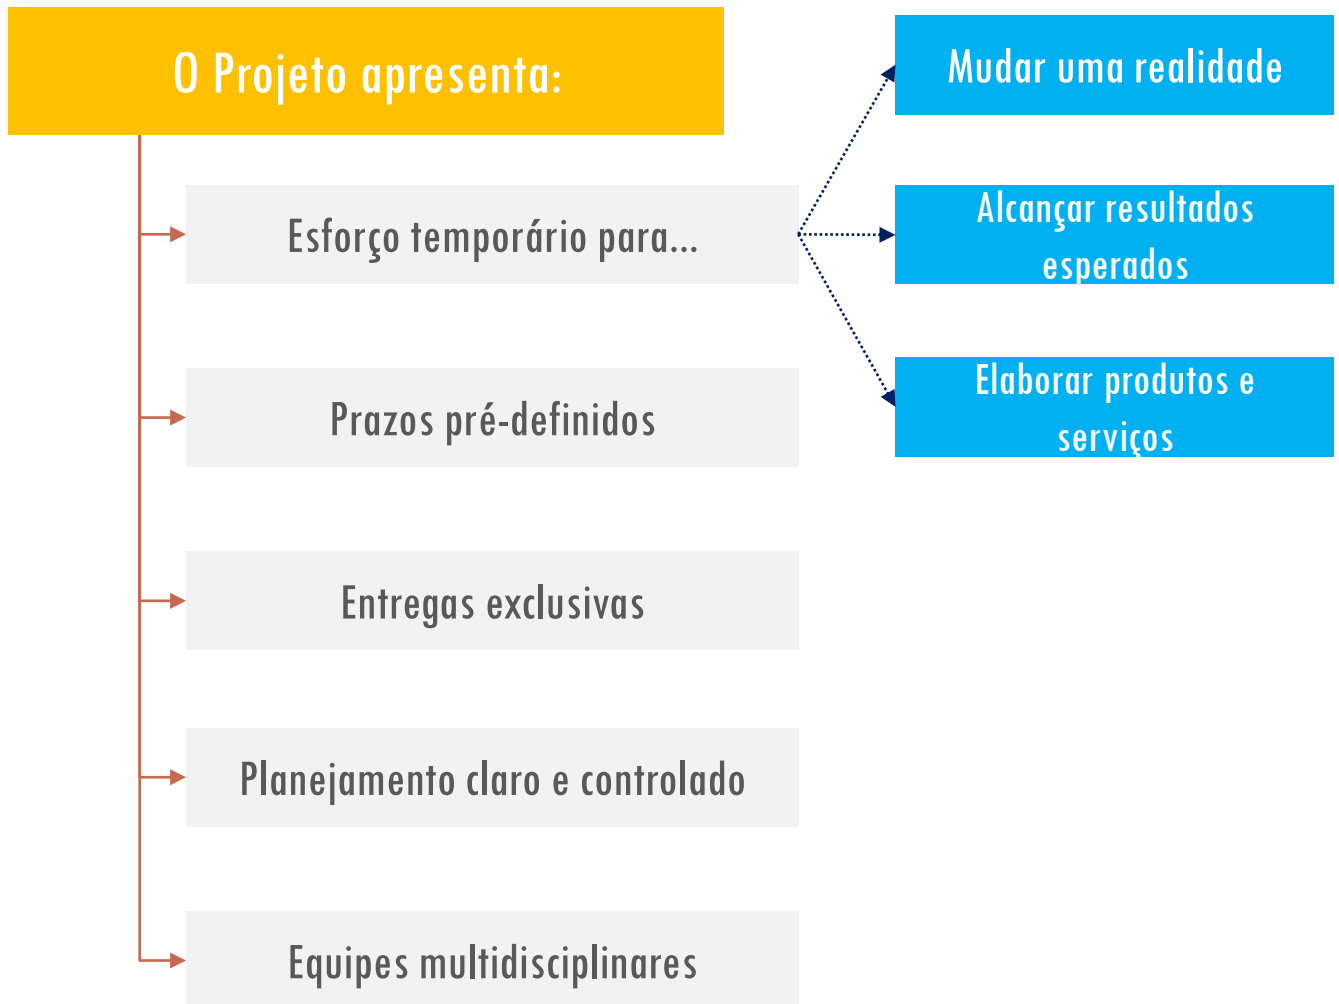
O Projeto apresenta:

Esforço temporário para...

Mudar uma realidade

Alcançar resultados esperados

Elaborar produtos e serviços

Prazos pré-definidos

Entregas exclusivas

Planejamento claro e controlado

Equipes multidisciplinares